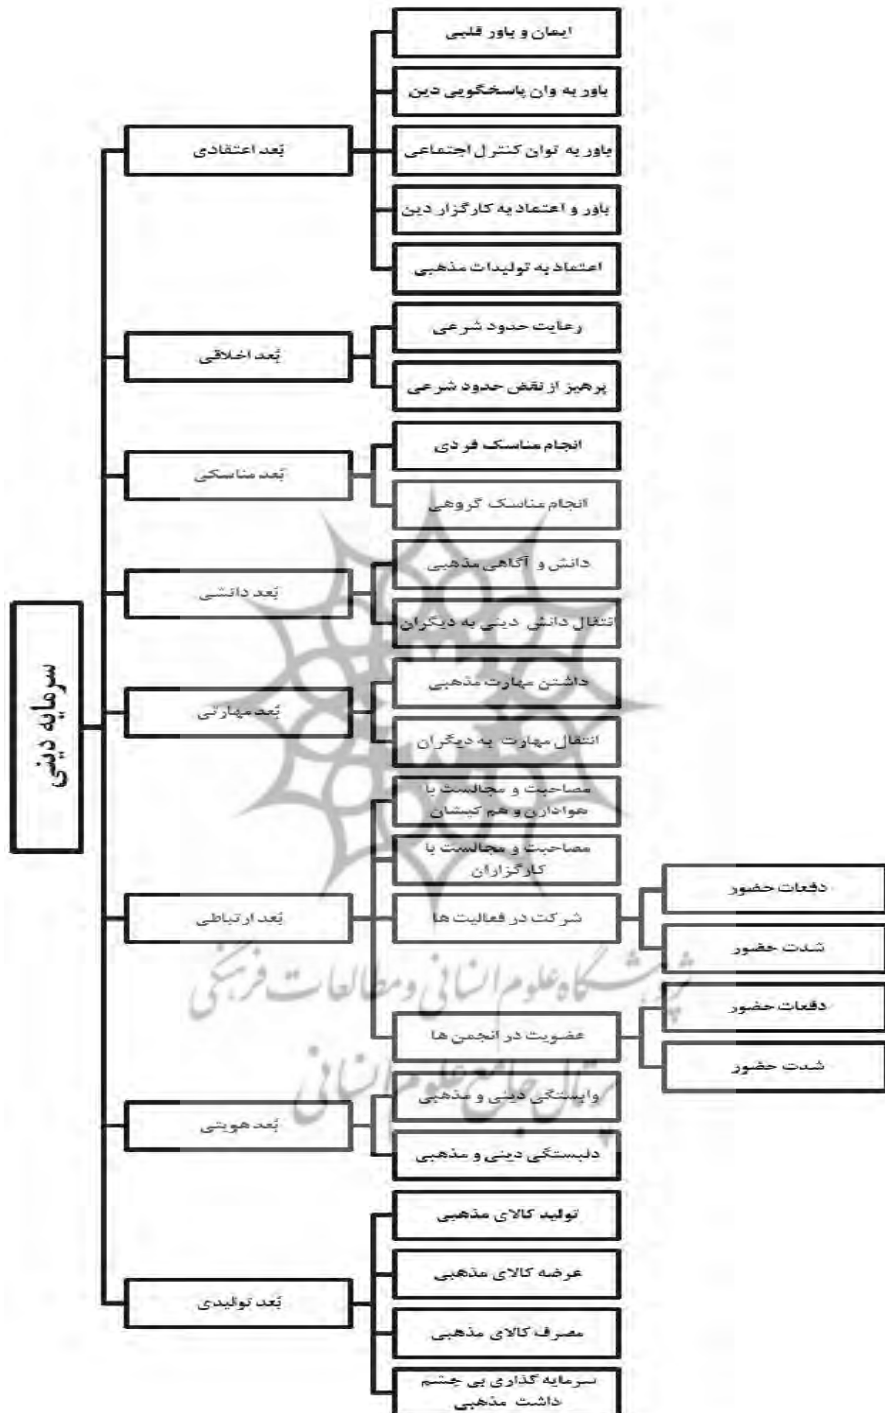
سرمایه دینی

بُعد اعتقادی
ایمان و باور قلبی
باور به وان پاسخگویی دین
باور به توان کنترل اجتماعی
باور و اعتماد به کارگزار دین
اعتماد به تولیدات مذهبی

بُعد اخلاقی
رعایت حدود شرعی
پرهیز از نقض حدود شرعی

بُعد مناسکی
انجام مناسک فردی
انجام مناسک گروهی

بُعد دانشی
دانش و آگاهی مذهبی
انتقال دانش دینی به دیگران

بُعد مهارتی
داشتن مهارت مذهبی
انتقال مهارت به دیگران

بُعد ارتباطی
مصاحبت و مجالست با هواداران و هم کیشان
مصاحبت و مجالست با کارگزاران
شرکت در فعالیت ها
دفعات حضور
شدت حضور
عضویت در انجمن ها
دفعات حضور
شدت حضور

بُعد هویتی
وابستگی دینی و مذهبی
دلبستگی دینی و مذهبی

بُعد تولیدی
تولید کالای مذهبی
عرضه کالای مذهبی
مصرف کالای مذهبی
سرمایه گذاری بی چشم داشت مذهبی

پژوهشگاه علوم انسانی و مطالعات فرهنگی
پرتال جامع علوم انسانی